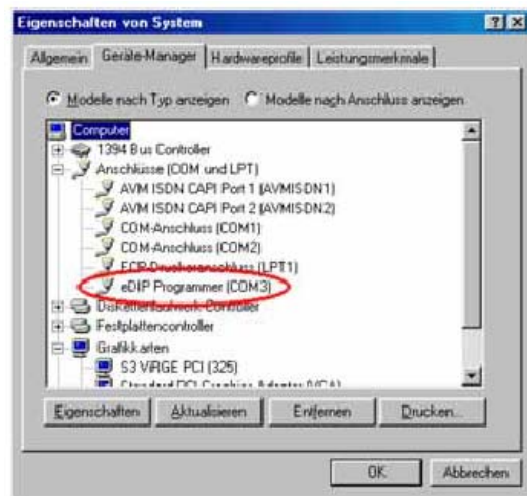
Eigenschaften von System

?X

Allgemein | Geräte-Manager | Hardwareprofile | Leistungsmerkmale

Modelle nach Typ anzeigen
Modelle nach Anschluss anzeigen

Computer
1394 Bus Controller
Anschlüsse (COM und LPT)
AVM ISDN CAPI Port 1 (AVMISDN1)
AVM ISDN CAPI Port 2 (AVMISDN2)
COM-Anschluss (COM1)
COM-Anschluss (COM2)
ECP-Druckeranschluss (LPT1)
eDIP Programmer (COM3)
Diskettenlaufwerk-Controller
Festplattencontroller
Grafikkarten
S3 ViRGE PCI (325)
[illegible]

Eigenschaften | Aktualisieren | Entfernen | Drucken...

OK | Abbrechen